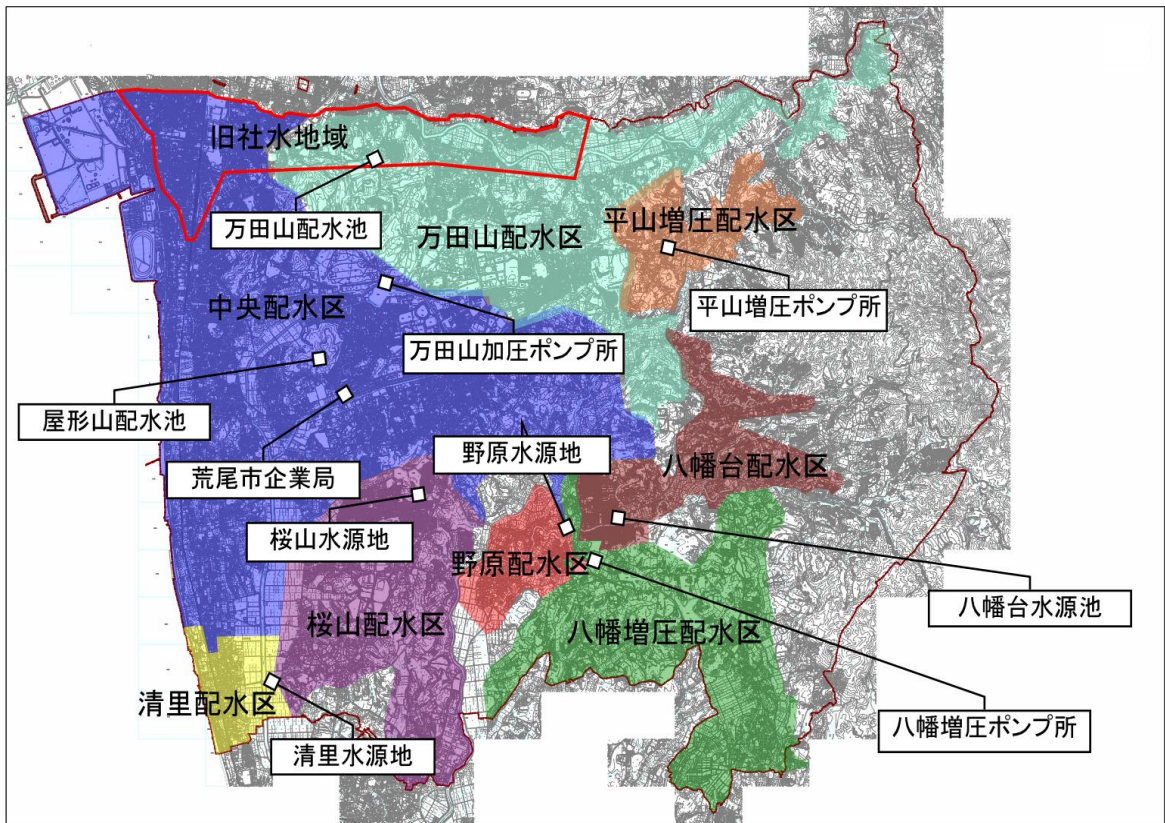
旧社水地域
万田山配水池
万田山配水区
平山増圧配水区
平山増圧ポンプ所
中央配水区
万田山加圧ポンプ所
屋形山配水池
荒尾市企業局
野原水源地
八幡台配水区
桜山水源地
野原配水区
八幡台水源池
桜山配水区
八幡増圧配水区
清里配水区
八幡増圧ポンプ所
清里水源地